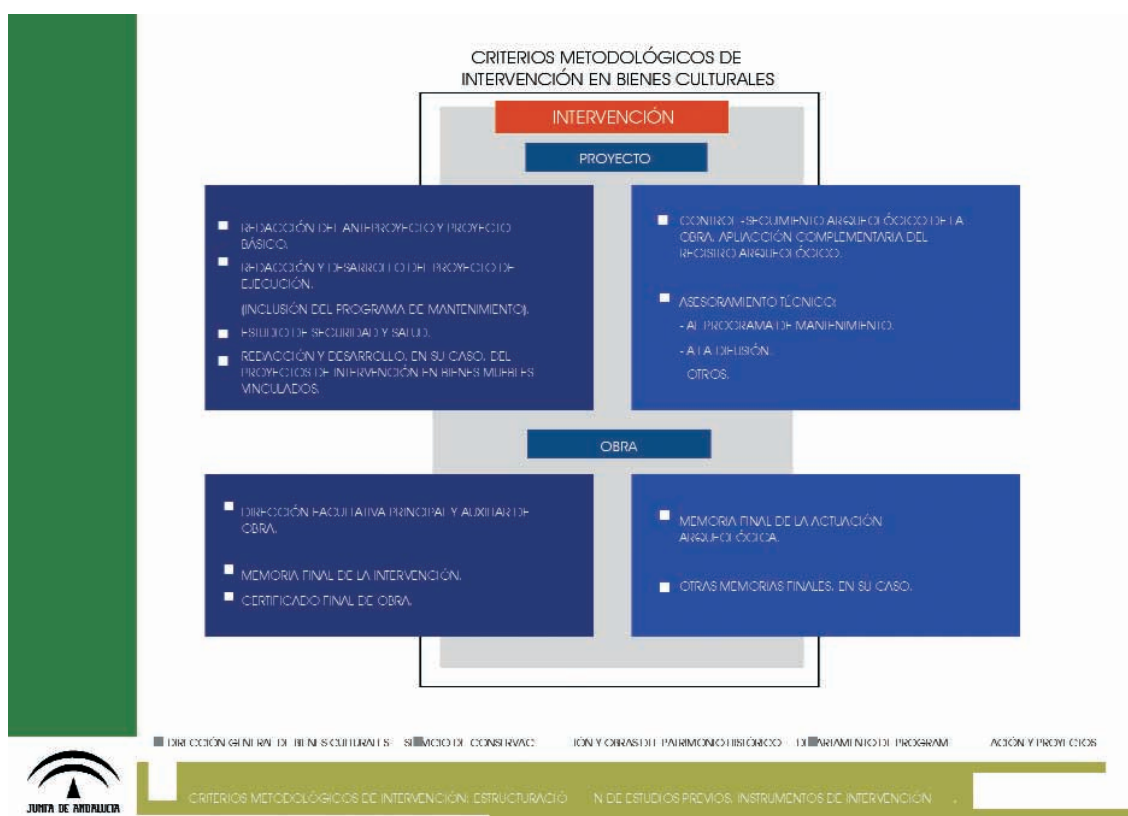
CRITERIOS METODOLÓGICOS DE INTERVENCIÓN EN BIENES CULTURALES

INTERVENCIÓN

PROYECTO

- REDACCIÓN DEL ANTEPROYECTO Y PROYECTO BÁSICO.
- REDACCIÓN Y DESARROLLO DEL PROYECTO DE EJECUCIÓN.
(INCLUSIÓN DEL PROGRAMA DE MANTENIMIENTO).
- ESTUDIO DE SEGURIDAD Y SALUD.
- REDACCIÓN Y DESARROLLO, EN SU CASO, DEL PROYECTOS DE INTERVENCIÓN EN BIENES MUEBLES VINCULADOS.

- CONTROL -SEGUIMIENTO ARQUEOLÓGICO DE LA OBRA. APLICACIÓN COMPLEMENTARIA DEL REGISTRO ARQUEOLÓGICO.
- ASESORAMIENTO TÉCNICO:
- AL PROGRAMA DE MANTENIMIENTO.
- A LA DIFUSIÓN.
OTROS.

OBRA

- DIRECCIÓN FACULTATIVA PRINCIPAL Y AUXILIAR DE OBRA.
- MEMORIA FINAL DE LA INTERVENCIÓN.
- CERTIFICADO FINAL DE OBRA.

- MEMORIA FINAL DE LA ACTUACIÓN ARQUEOLÓGICA.
- OTRAS MEMORIAS FINALES, EN SU CASO.

DIRECCIÓN GENERAL DE BIENES CULTURALES SERVICIO DE CONSERVACIÓN Y OBRAS DEL PATRIMONIO HISTÓRICO DEPARTAMENTO DE PROGRAMACIÓN Y PROYECTOS

JUNTA DE ANDALUCIA

CRITERIOS METODOLÓGICOS DE INTERVENCIÓN. ESTRUCTURACIÓN DE ESTUDIOS PREVIOS. INSTRUMENTOS DE INTERVENCIÓN